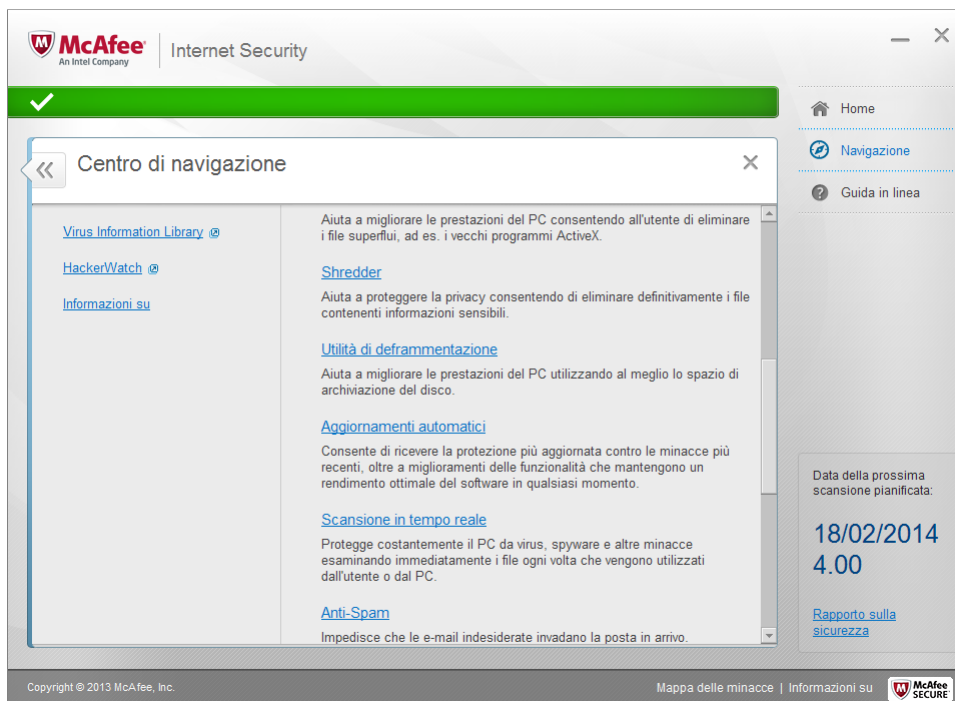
McAfee
An Intel Company
Internet Security

Home
Navigazione
Guida in linea

Centro di navigazione

Virus Information Library
HackerWatch
Informazioni su

Aiuta a migliorare le prestazioni del PC consentendo all'utente di eliminare i file superflui, ad es. i vecchi programmi ActiveX.

Shredder
Aiuta a proteggere la privacy consentendo di eliminare definitivamente i file contenenti informazioni sensibili.

Utilità di deframmentazione
Aiuta a migliorare le prestazioni del PC utilizzando al meglio lo spazio di archiviazione del disco.

Aggiornamenti automatici
Consente di ricevere la protezione più aggiornata contro le minacce più recenti, oltre a miglioramenti delle funzionalità che mantengono un rendimento ottimale del software in qualsiasi momento.

Scansione in tempo reale
Protegge costantemente il PC da virus, spyware e altre minacce esaminando immediatamente i file ogni volta che vengono utilizzati dall'utente o dal PC.

Anti-Spam
Impedisce che le e-mail indesiderate invadano la posta in arrivo.

Data della prossima scansione pianificata:
18/02/2014
4.00
Rapporto sulla sicurezza

Copyright © 2013 McAfee, Inc.
Mappa delle minacce | Informazioni su
McAfee SECURE